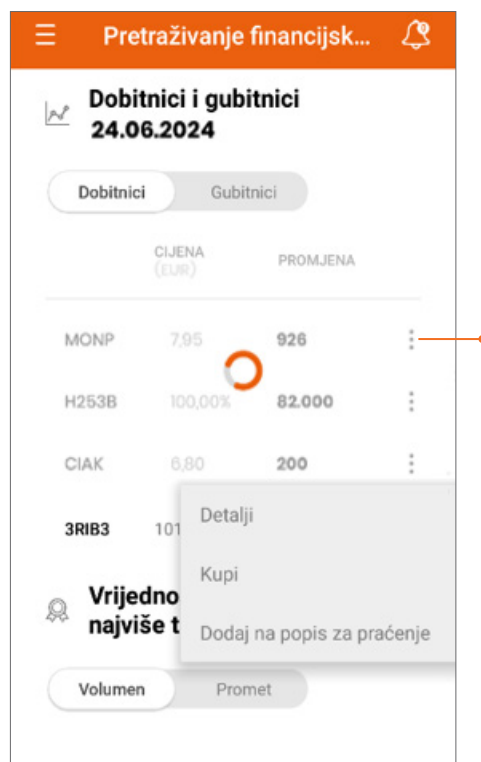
Pretraživanje financijsk...

Dobitnici i gubitnici 24.06.2024

Dobitnici | Gubitnici

| | CIJENA (EUR) | PROMJENA |
|---|---|---|
| MONP | 7,95 | 926 |
| H253B | 100,00% | 82.000 |
| CIAK | 6,80 | 200 |
| 3RIB3 | 101 | |

Detalji

Kupi

Dodaj na popis za praćenje

Vrijedno
najviše t

Volumen | Promet